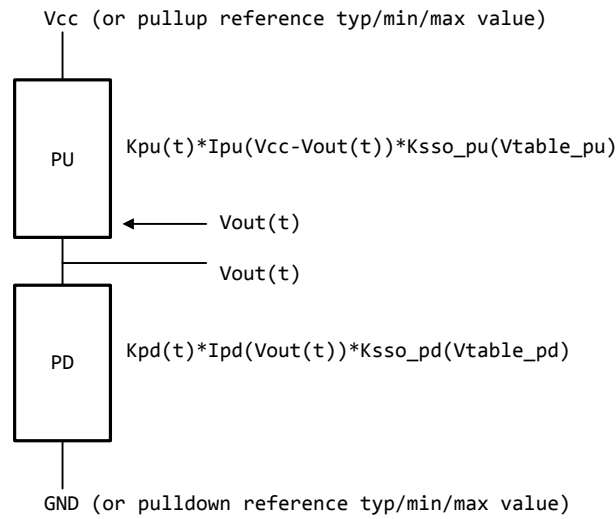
Vcc (or pullup reference typ/min/max value)

PU

Kpu(t)*Ipu(Vcc-Vout(t))*Ksso_pu(Vtable_pu)

Vout(t)

Vout(t)

PD

Kpd(t)*Ipd(Vout(t))*Ksso_pd(Vtable_pd)

GND (or pulldown reference typ/min/max value)